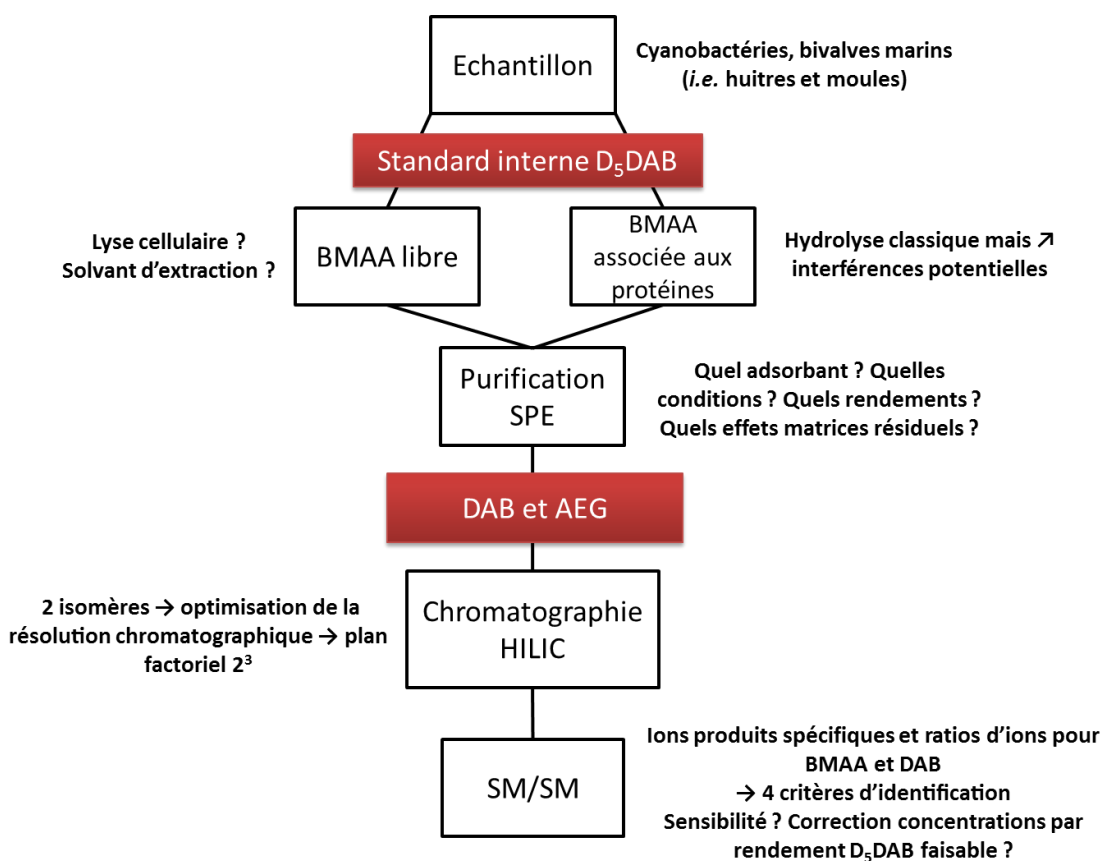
Echantillon

Cyanobactéries, bivalves marins (*i.e.* huitres et moules)

Standard interne $D_5$DAB

Lyse cellulaire ? Solvant d'extraction ?

BMAA libre

BMAA associée aux protéines

Hydrolyse classique mais ↗ interférences potentielles

Purification SPE

Quel adsorbant ? Quelles conditions ? Quels rendements ? Quels effets matrices résiduels ?

DAB et AEG

2 isomères → optimisation de la résolution chromatographique → plan factoriel $2^3$

Chromatographie HILIC

SM/SM

Ions produits spécifiques et ratios d'ions pour BMAA et DAB
→ 4 critères d'identification
Sensibilité ? Correction concentrations par rendement $D_5$DAB faisable ?